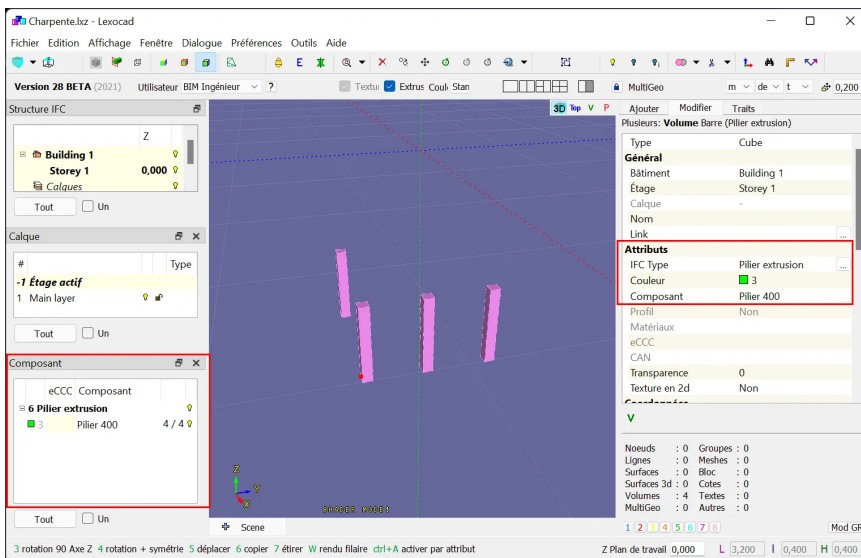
Charpente.lxz - Lexocad

Fichier Edition Affichage Fenêtre Dialogue Préférences Outils Aide

Version 28 BETA (2021) Utilisateur BIM Ingénieur ?

Textu Extrus Coul Stan

MultiGeo m de t 0,200

Structure IFC

| | Z | |
|---|---|---|
| Building 1 | | |
| Storey 1 | 0,000 | |
| Calques | | |

Tout Un

Calque

| # | | Type |
|---|---|---|
| -1 Étage actif | | |
| 1 Main layer | | |

Tout Un

Composant

| | eCCC | Composant | |
|---|---|---|---|
| 6 Pilier extrusion | | | |
| 3 | | Pilier 400 | 4 / 4 |

Tout Un

3D Top V P

Z Y X

SHADED MODE

Scene

Ajouter Modifier Traits

Plusieurs: Volume Barre (Pilier extrusion)

| | |
|---|---|
| Type | Cube |
| Général | |
| Bâtiment | Building 1 |
| Étage | Storey 1 |
| Calque | - |
| Nom | |
| Link | ... |
| Attributs | |
| IFC Type | Pilier extrusion |
| Couleur | 3 |
| Composant | Pilier 400 |
| Profil | Non |
| Matériaux | |
| eCCC | |
| CAN | |
| Transparence | 0 |
| Texture en 2d | Non |

V

Noeuds : 0 Groupes : 0
Lignes : 0 Meshes : 0
Surfaces : 0 Bloc : 0
Surfaces 3d : 0 Cotes : 0
Volumes : 4 Textes : 0
MultiGeo : 0 Autres : 0

1 2 3 4 5 6 7 8 Mod GR

3 rotation 90 Axe Z 4 rotation + symétrie 5 déplacer 6 copier 7 étirer W rendu filaire ctrl+A activer par attribut

Z Plan de travail 0,000 L 3,200 l 0,400 H 0,400